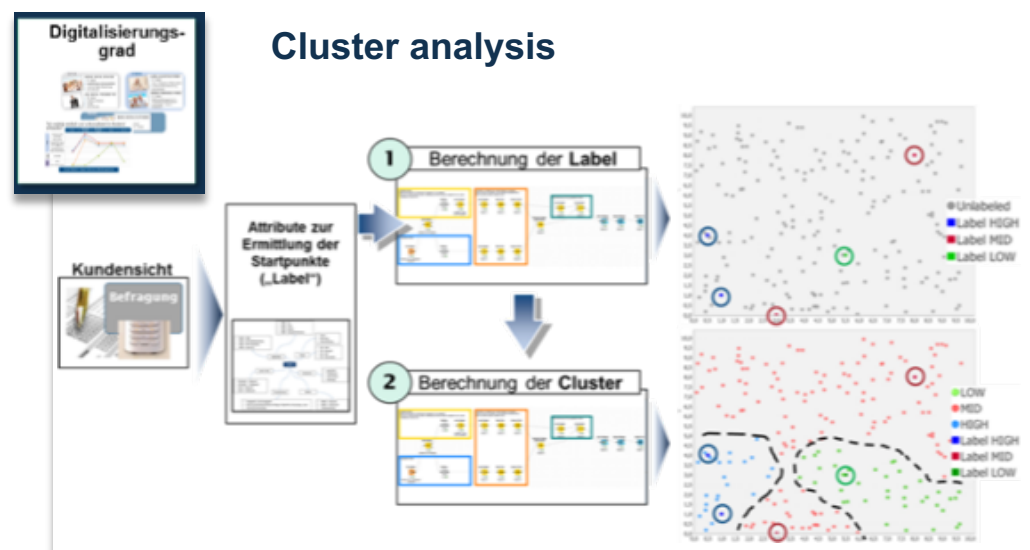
Digitalisierungsgrad

Cluster analysis

Kundensicht

Befragung

Attribute zur Ermittlung der Startpunkte („Label“)

1 Berechnung der Label

2 Berechnung der Cluster

Unlabeled
Label HIGH
Label MID
Label LOW

LOW
MID
HIGH
Label HIGH
Label MID
Label LOW